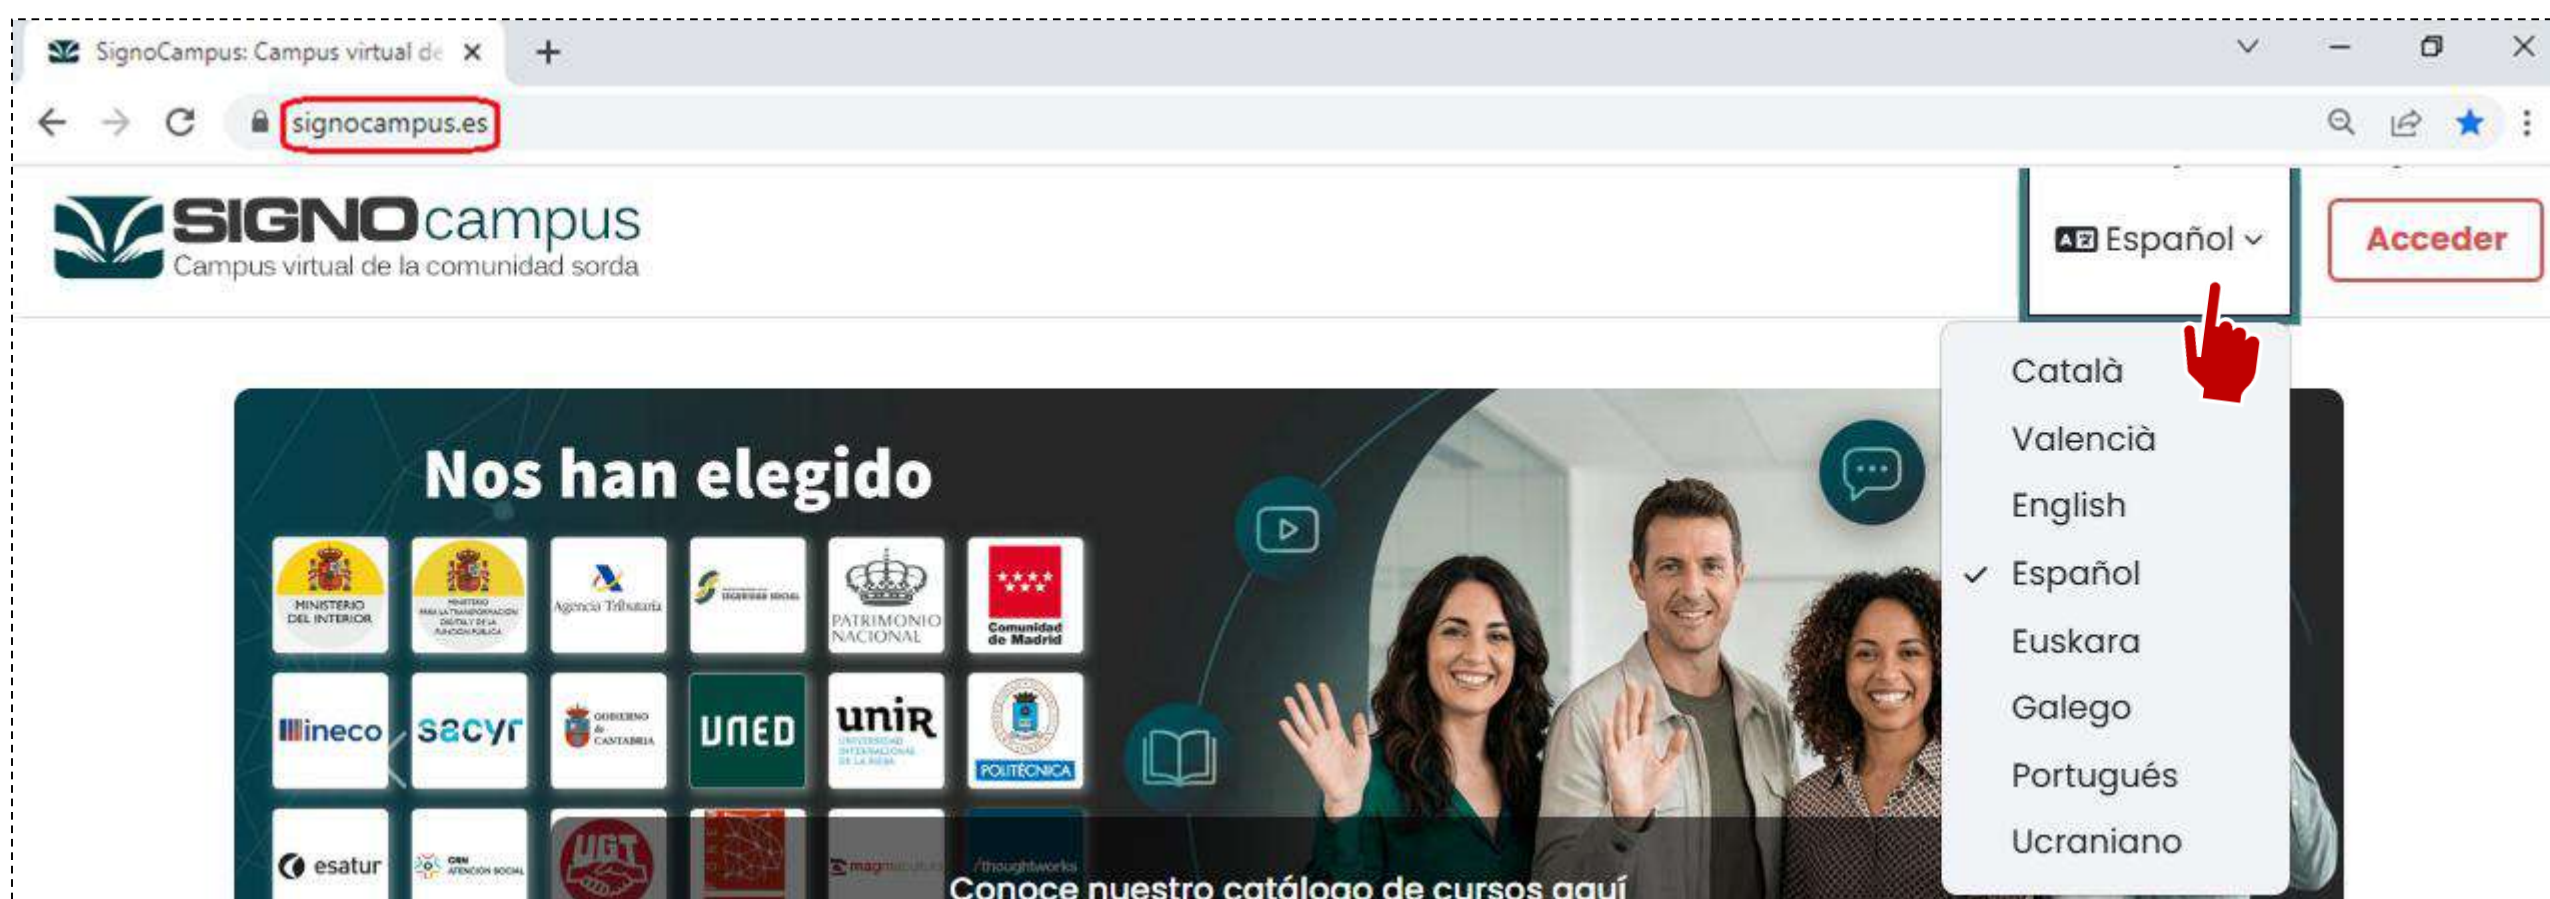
SignoCampus: Campus virtual de ×
+

signocampus.es

SIGNOcampus
Campus virtual de la comunidad sorda

Español
Acceder

Català
Valencià
English
✓ Español
Euskara
Galego
Portugués
Ucraniano

Nos han elegido

MINISTERIO DEL INTERIOR
MINISTERIO PARA LA TRANSFORMACIÓN DIGITAL Y DE LA FUNCIÓN PÚBLICA
Agencia Tributaria
SEGURIDAD SOCIAL
PATRIMONIO NACIONAL
Comunidad de Madrid
ineco
sacyr
GOBIERNO de CANTABRIA
UNED
unir UNIVERSIDAD INTERNACIONAL DE LA RIOJA
POLITÉCNICA
esatur
CSN ATENCIÓN SOCIAL
UGT
magnaculture
thoughtworks

Conoce nuestro catálogo de cursos aquí